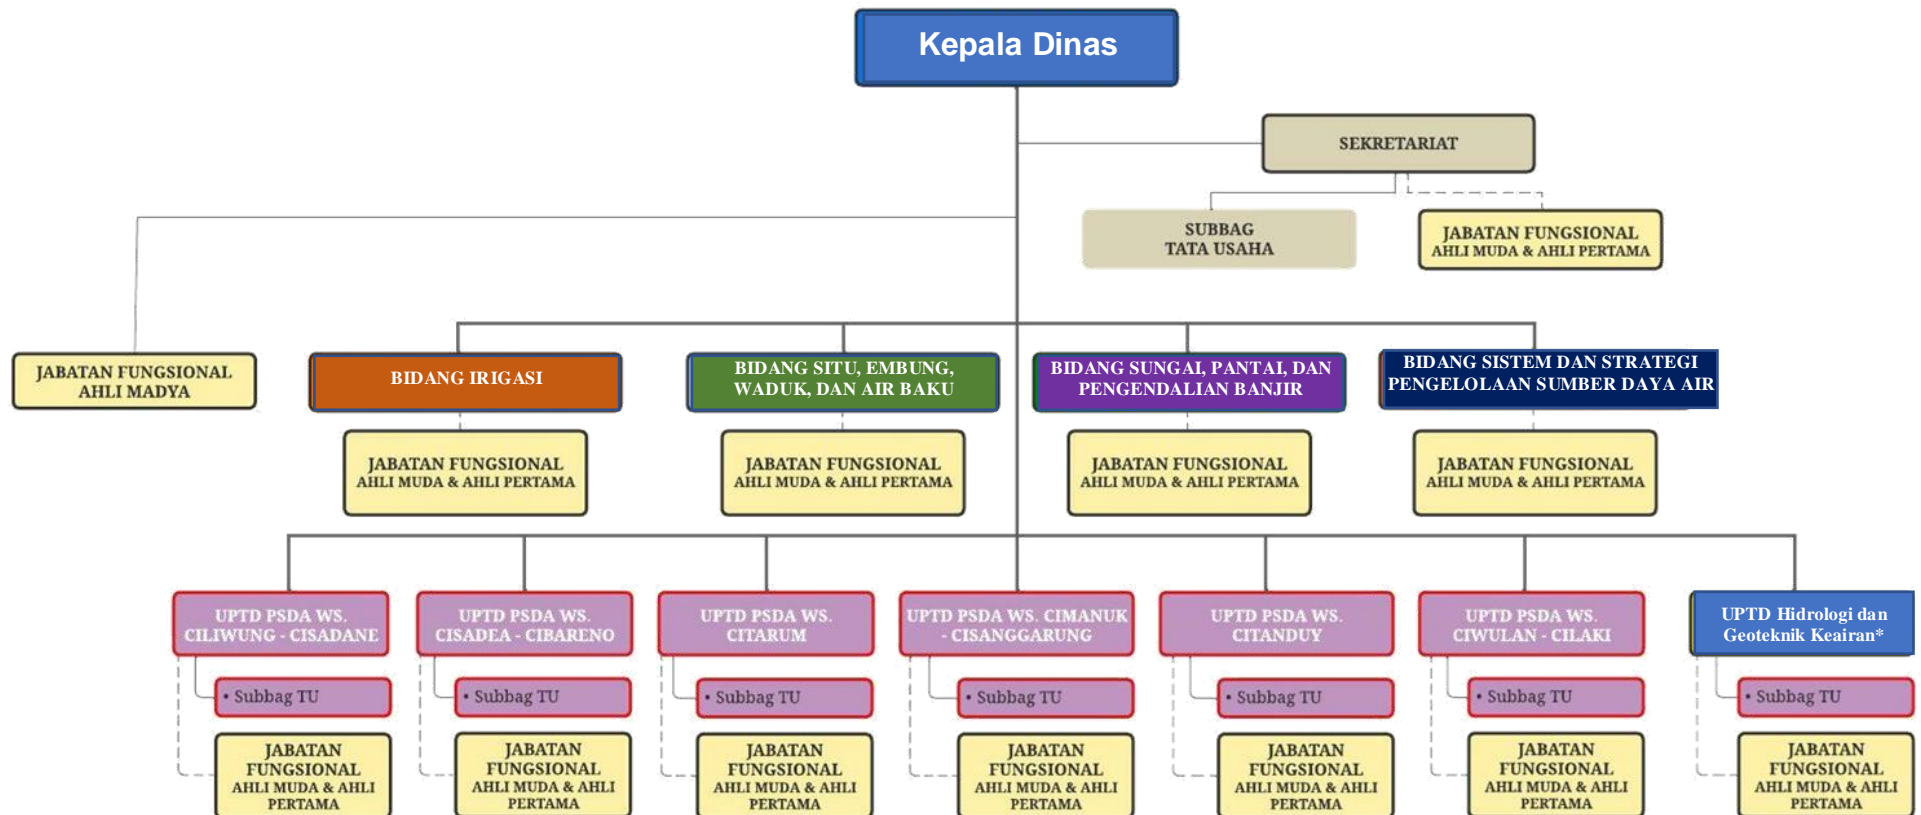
Kepala Dinas

SEKRETARIAT

SUBBAG TATA USAHA

JABATAN FUNGSIONAL AHLI MUDA & AHLI PERTAMA

JABATAN FUNGSIONAL AHLI MADYA

BIDANG IRIGASI

JABATAN FUNGSIONAL AHLI MUDA & AHLI PERTAMA

BIDANG SITU, EMBUNG, WADUK, DAN AIR BAKU

JABATAN FUNGSIONAL AHLI MUDA & AHLI PERTAMA

BIDANG SUNGAI, PANTAI, DAN PENGENDALIAN BANJIR

JABATAN FUNGSIONAL AHLI MUDA & AHLI PERTAMA

BIDANG SISTEM DAN STRATEGI PENGELOLAAN SUMBER DAYA AIR

JABATAN FUNGSIONAL AHLI MUDA & AHLI PERTAMA

UPTD PSDA WS. CILIWUNG - CISADANE

• Subbag TU

JABATAN FUNGSIONAL AHLI MUDA & AHLI PERTAMA

UPTD PSDA WS. CISADEA - CIBARENO

• Subbag TU

JABATAN FUNGSIONAL AHLI MUDA & AHLI PERTAMA

UPTD PSDA WS. CITARUM

• Subbag TU

JABATAN FUNGSIONAL AHLI MUDA & AHLI PERTAMA

UPTD PSDA WS. CIMANUK - CISANGGARUNG

• Subbag TU

JABATAN FUNGSIONAL AHLI MUDA & AHLI PERTAMA

UPTD PSDA WS. CITANDUY

• Subbag TU

JABATAN FUNGSIONAL AHLI MUDA & AHLI PERTAMA

UPTD PSDA WS. CIWULAN - CILAKI

• Subbag TU

JABATAN FUNGSIONAL AHLI MUDA & AHLI PERTAMA

UPTD Hidrologi dan Geoteknik Keairan*

• Subbag TU

JABATAN FUNGSIONAL AHLI MUDA & AHLI PERTAMA